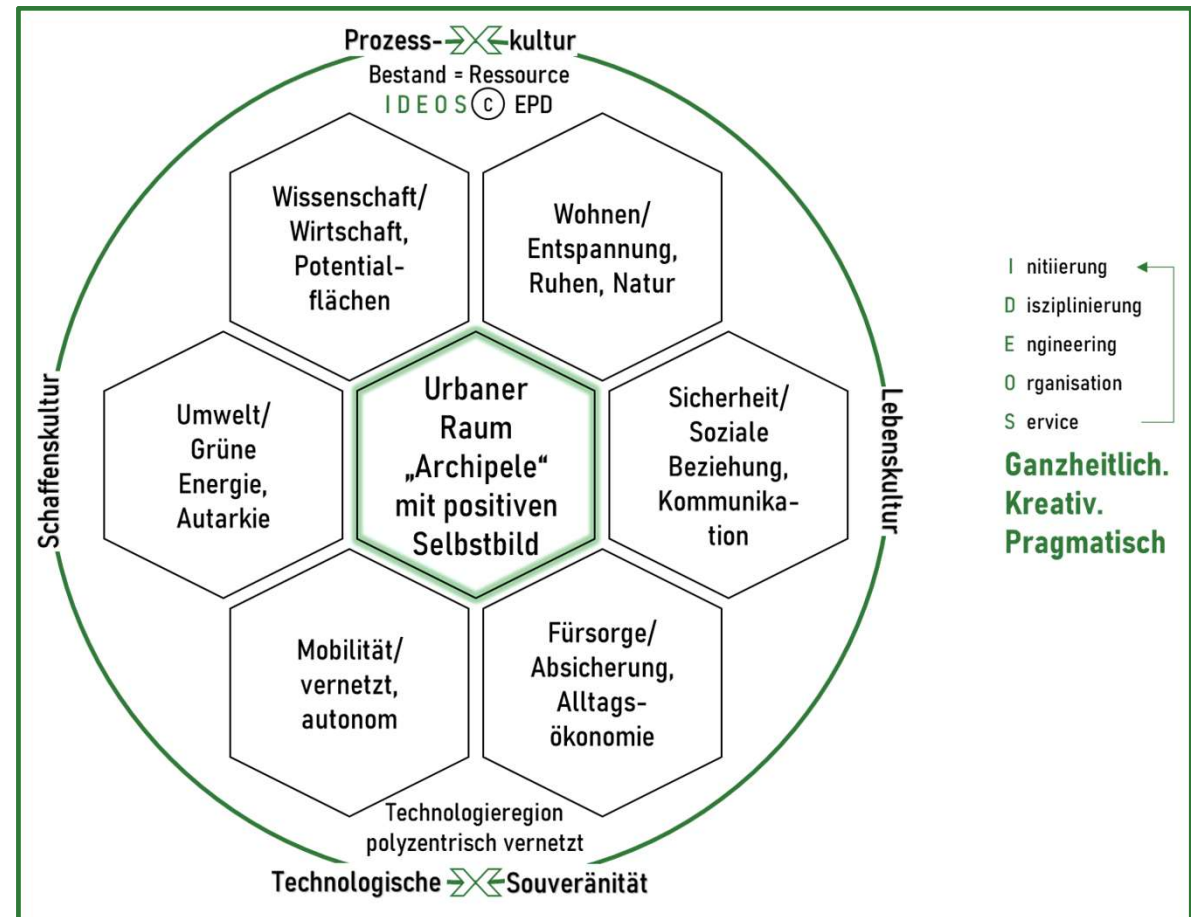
Prozess-kultur
Bestand = Ressource
IDEOS © EPD

Wissenschaft/ Wirtschaft, Potentialflächen

Wohnen/ Entspannung, Ruhen, Natur

Schaffenskultur

Umwelt/ Grüne Energie, Autarkie

Urbaner Raum „Archipele“ mit positiven Selbstbild

Sicherheit/ Soziale Beziehung, Kommunikation

Lebenskultur

Mobilität/ vernetzt, autonom

Fürsorge/ Absicherung, Alltagsökonomie

Technologieregion polyzentrisch vernetzt
Technologische Souveränität

I nitiierung
D isziplinierung
E ngineering
O rganisation
S ervice

Ganzheitlich.
Kreativ.
Pragmatisch